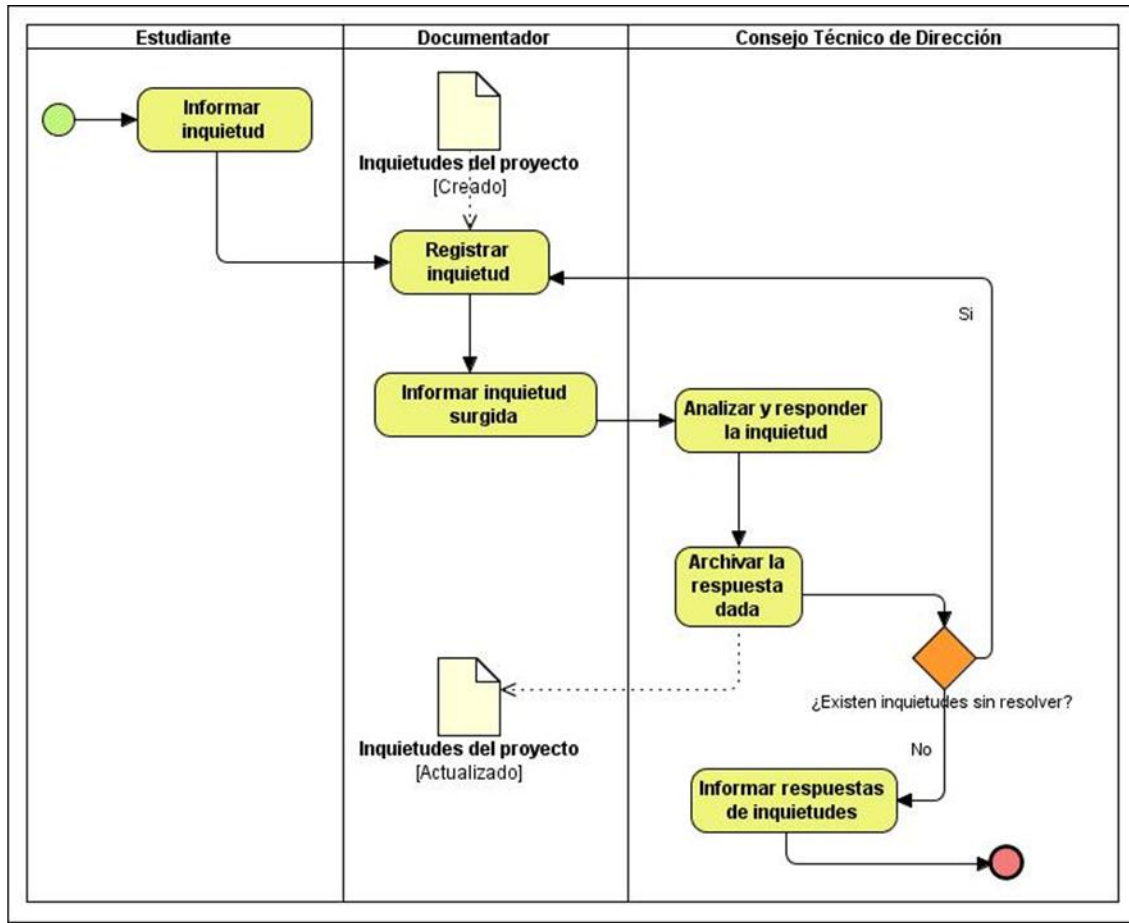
Estudiante

Documentador

Consejo Técnico de Dirección

Informar inquietud

Inquietudes del proyecto
[Creado]

Registrar inquietud

Si

Informar inquietud surgida

Analizar y responder la inquietud

Archivar la respuesta dada

¿Existen inquietudes sin resolver?

Inquietudes del proyecto
[Actualizado]

No

Informar respuestas de inquietudes